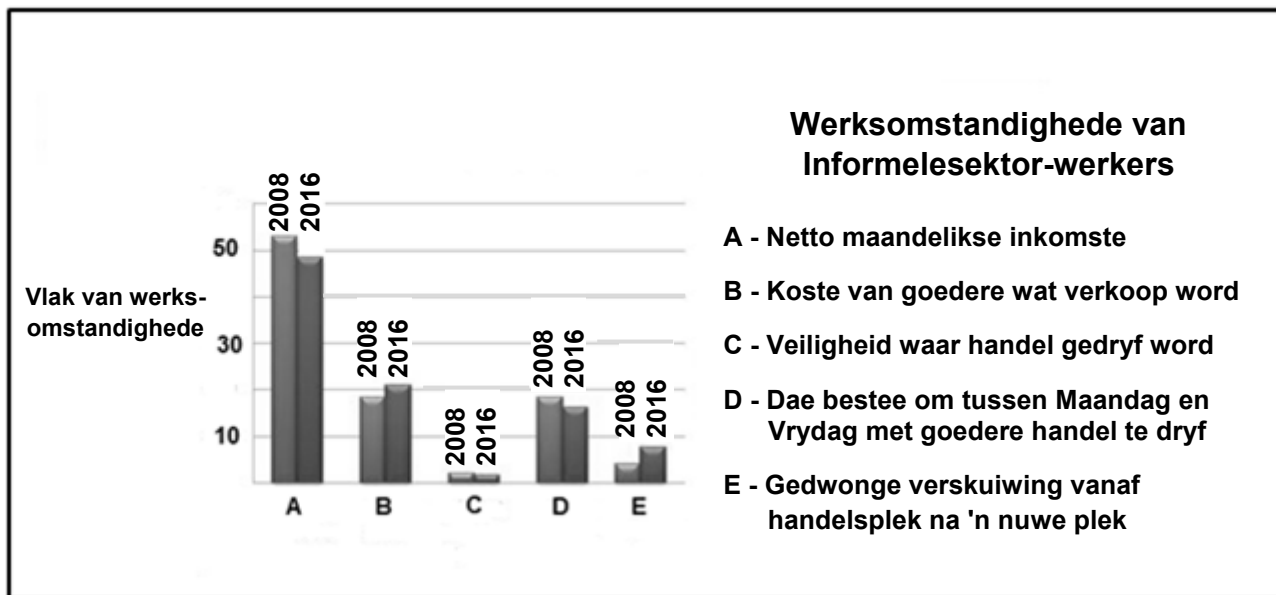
Werksomstandighede van Informelesektor-werkers

Vlak van werksomstandighede

50

30

10

2008 2016

2008 2016

2008 2016

2008 2016

2008 2016

A B C D E

A - Netto maandelikse inkomste

B - Koste van goedere wat verkoop word

C - Veiligheid waar handel gedryf word

D - Dae bestee om tussen Maandag en Vrydag met goedere handel te dryf

E - Gedwonge verskuiwing vanaf handelsplek na 'n nuwe plek